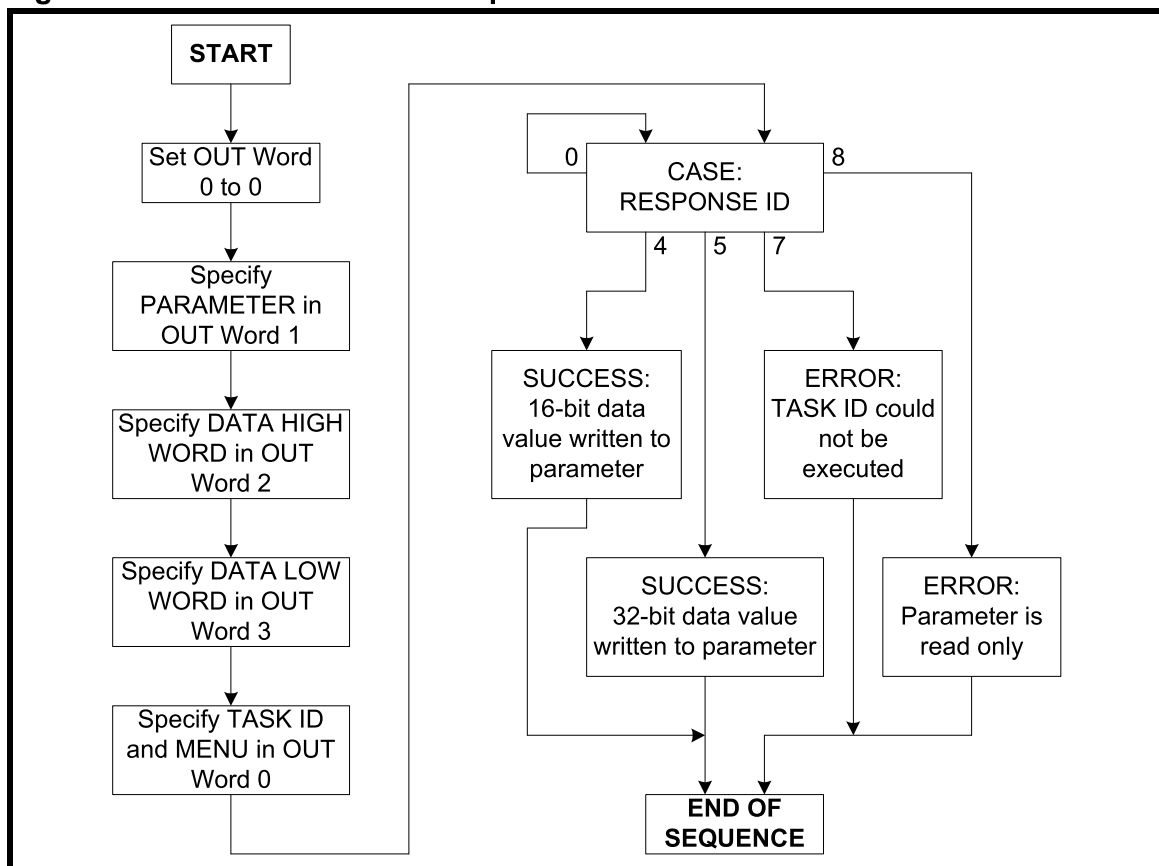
START

Set OUT Word 0 to 0

Specify PARAMETER in OUT Word 1

Specify DATA HIGH WORD in OUT Word 2

Specify DATA LOW WORD in OUT Word 3

Specify TASK ID and MENU in OUT Word 0

0

CASE: RESPONSE ID

8

4

5

7

SUCCESS: 16-bit data value written to parameter

ERROR: TASK ID could not be executed

SUCCESS: 32-bit data value written to parameter

ERROR: Parameter is read only

END OF SEQUENCE